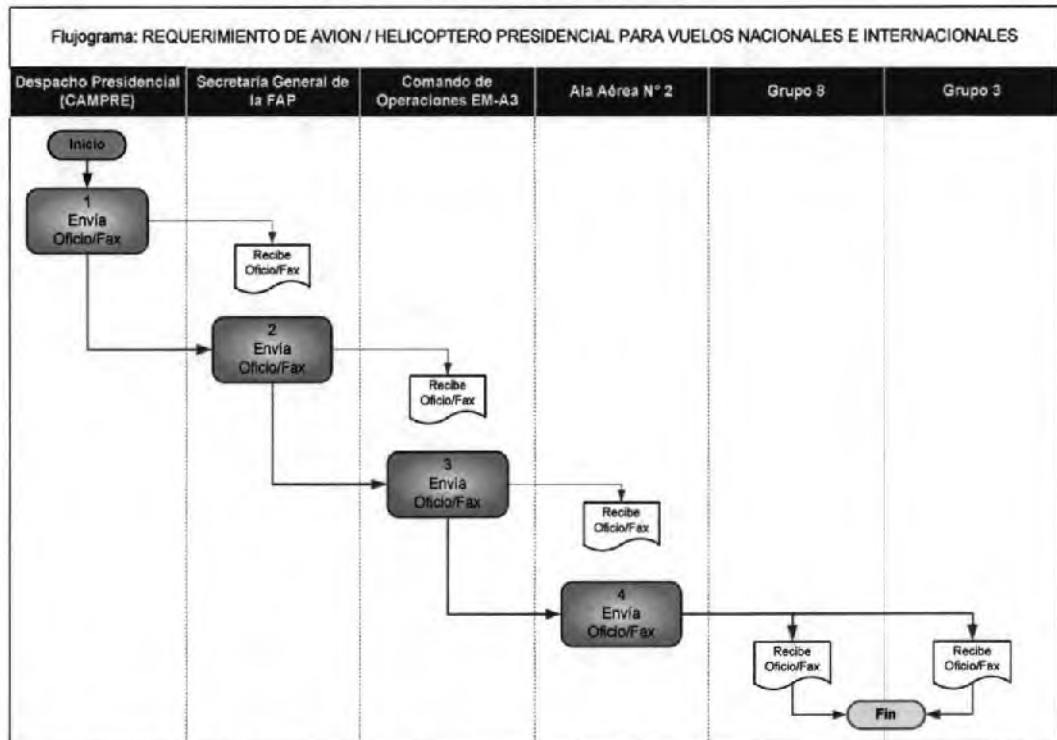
Flujograma: REQUERIMIENTO DE AVION / HELICOPTERO PRESIDENCIAL PARA VUELOS NACIONALES E INTERNACIONALES

| Despacho Presidencial (CAMPRE) | Secretaría General de la FAP | Comando de Operaciones EM-A3 | Ala Aérea N° 2 | Grupo 8 | Grupo 3 |
|---|---|---|---|---|---|

Inicio

1
Envia
Oficio/Fax

Recibe
Oficio/Fax

2
Envia
Oficio/Fax

Recibe
Oficio/Fax

3
Envia
Oficio/Fax

Recibe
Oficio/Fax

4
Envia
Oficio/Fax

Recibe
Oficio/Fax

Recibe
Oficio/Fax

Fin